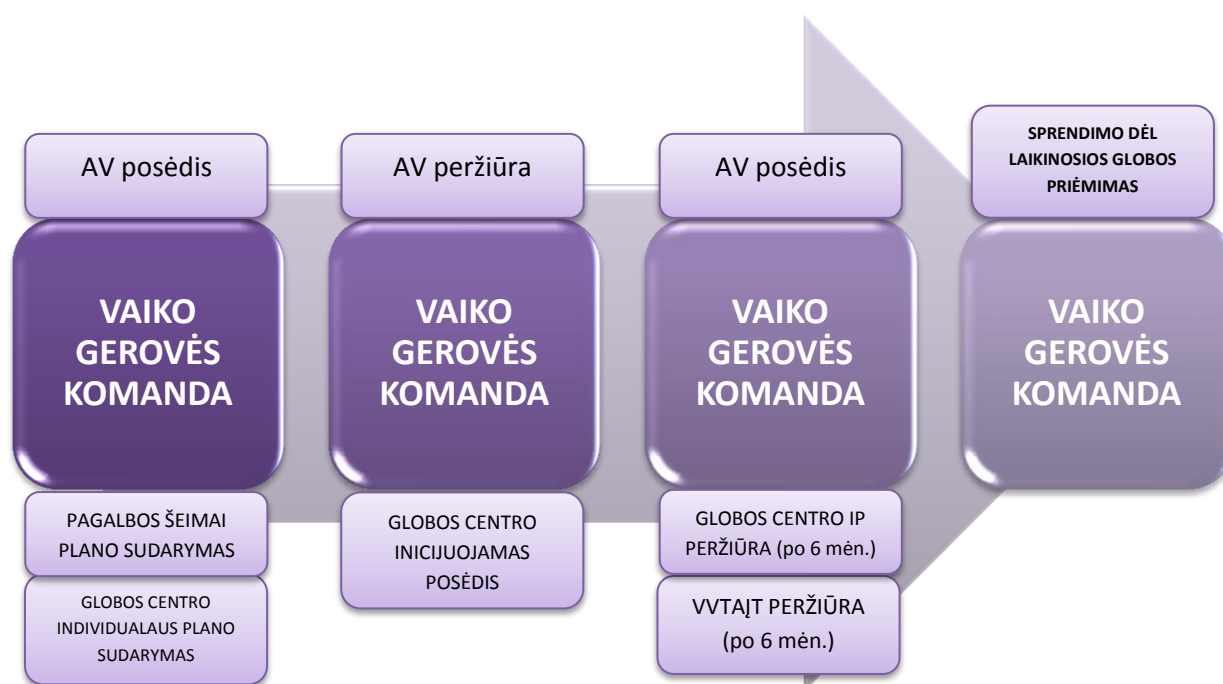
AV posėdis

VAIKO GEROVĖS KOMANDA

PAGALBOS ŠEIMAI PLANO SUDARYMAS

GLOBOS CENTRO INDIVIDUALAUS PLANO SUDARYMAS

AV peržiūra

VAIKO GEROVĖS KOMANDA

GLOBOS CENTRO INICIJUOJAMAS POSĖDIS

AV posėdis

VAIKO GEROVĖS KOMANDA

GLOBOS CENTRO IP PERŽIŪRA (po 6 mėn.)

VVTAĮT PERŽIŪRA (po 6 mėn.)

SPRENDIMO DĖL LAIKINOSIOS GLOBOS PRIĖMIMAS

VAIKO GEROVĖS KOMANDA